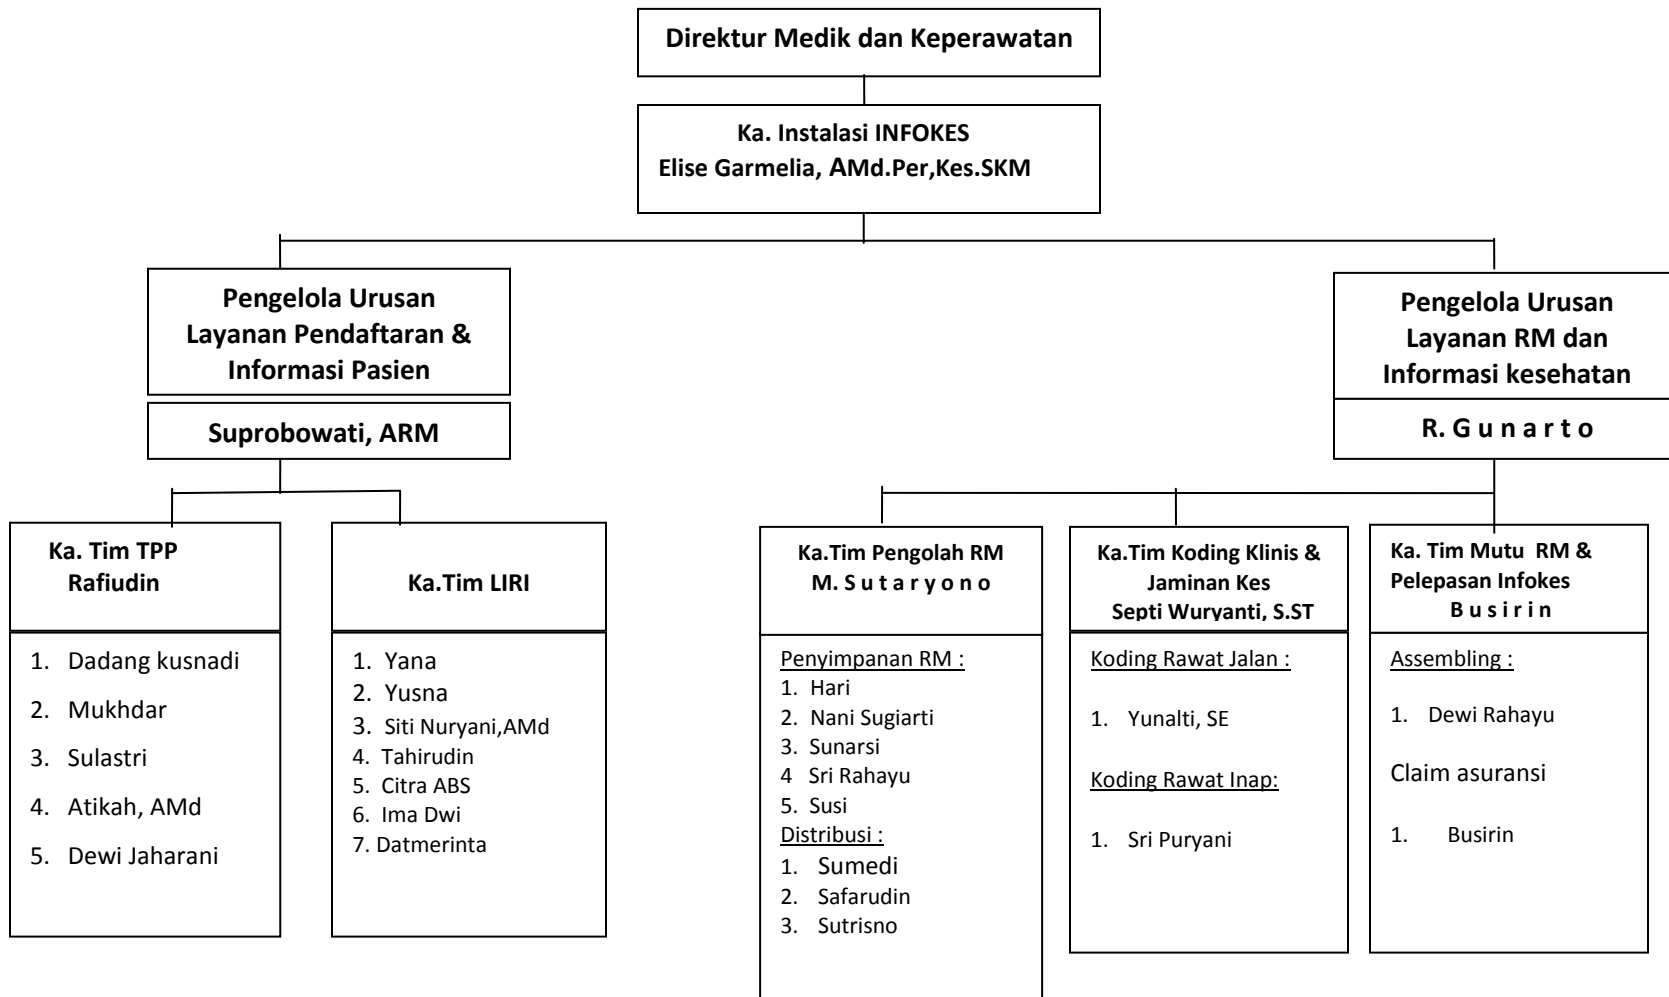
Direktur Medik dan Keperawatan

Ka. Instalasi INFOKES
Elise Garmelia, AMd.Per,Kes.SKM

Pengelola Urusan
Layanan Pendaftaran &
Informasi Pasien

Suprobowati, ARM

Pengelola Urusan
Layanan RM dan
Informasi kesehatan

R. G u n a r t o

Ka. Tim TPP
Rafiudin

1. Dadang kusnadi
2. Mukhdar
3. Sulastri
4. Atikah, AMd
5. Dewi Jaharani

Ka.Tim LIRI

1. Yana
2. Yusna
3. Siti Nuryani,AMd
4. Tahirudin
5. Citra ABS
6. Ima Dwi
7. Datmerinta

Ka.Tim Pengolah RM
M. S u t a r y o n o

Penyimpanan RM :
1. Hari
2. Nani Sugiarti
3. Sunarsi
4 Sri Rahayu
5. Susi
Distribusi :
1. Sumedi
2. Safarudin
3. Sutrisno

Ka.Tim Koding Klinis &
Jaminan Kes
Septi Wuryanti, S.ST

Koding Rawat Jalan :

1. Yunalti, SE

Koding Rawat Inap:

1. Sri Puryani

Ka. Tim Mutu RM &
Pelepasan Infokes
B u s i r i n

Assembling :

1. Dewi Rahayu

Claim asuransi

1. Busirin